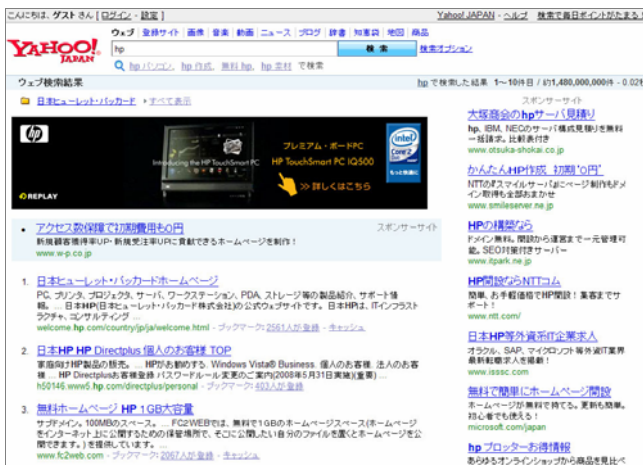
こんにちは、ゲスト さん [ ログイン - 設定 ]
Yahoo! JAPAN - ヘルプ 検索で毎日ポイントがたまる

YAHOO! JAPAN

ウェブ 登録サイト 画像 音楽 動画 ニュース ブログ 辞書 知恵袋 地図 商品

hp

検索

検索オプション

hp パソコン、hp 作成、無料 hp、hp 素材 で検索

ウェブ検索結果

hp で検索した結果 1～10件目 / 約1,480,000,000件 - 0.02秒

日本ヒューレット・パッカード - すべて表示

hp

Introducing the HP TouchSmart PC

プレミアム・ボードPC
HP TouchSmart PC IQ500

詳しくはこちら

REPLAY

アクセス数保障で初期費用も0円
スポンサーサイト
新規顧客獲得率UP・新規受注率UPに貢献できるホームページを制作！
www.w-p.co.jp

1. 日本ヒューレット・パッカードホームページ
PC、プリンタ、プロジェクタ、サーバ、ワークステーション、PDA、ストレージ等の製品紹介、サポート情報。... 日本HPは、日本ヒューレット・パッカード株式会社の公式ウェブサイトです。日本HPは、ITインフラストラクチャ、コンサルティング ...
welcome.hp.com/country/jp/ja/welcome.html - ブックマーク: 2561人が登録 - キャッシュ

2. 日本HP HP Directplus 個人のお客様 TOP
家庭向けHP製品の販売。... HPがお勧めする Windows Vista® Business. 個人のお客様. 法人のお客様 ... HP Directplusお客様登録 パスワードルール変更のご案内(2008年5月31日実施)(変更) ...
h50146.www5.hp.com/directplus/personal - ブックマーク: 403人が登録 - キャッシュ

3. 無料ホームページ HP 1GB大容量
サブドメイン。100MBのスペース。... FC2WEBでは、無料で1GBのホームページスペース(ホームページをインターネット上に公開するための保管場所で、そこに公開したい自分のファイルを置くとホームページを公開できる)を提供しています。...
www.fc2web.com - ブックマーク: 2067人が登録 - キャッシュ

スポンサーサイト

大塚商会のhpサーバ見積り
hp, IBM, NECのサーバ構成見積りを無料一括請求。比較表付き
www.otsuka-shokai.co.jp

かんたんHP作成 初期'0円'
NTTの「スマイルサーバ」にホームページ制作もドメイン取得もおまかせ!
www.smileserver.ne.jp

HPの構築なら
ドメイン無料。開設から運営まで一元管理可能。SEO対策付きサーバー
www.itpark.ne.jp

HP開設ならNTTコム
簡単、お手軽価格でHP開設！集客までサポート
www.ntt.com/

日本HP等外資系IT企業求人
オラクル、SAP、マイクロソフト等外資IT業界の求人情報を多数掲載
www.isssc.com

無料で簡単にホームページ開設
ホームページが無料ですぐ作れる。更新も簡単。初心者でも使える！
microsoft.com/japan

hp プロッター お得情報
あらゆるオンラインショップから商品を見比べ